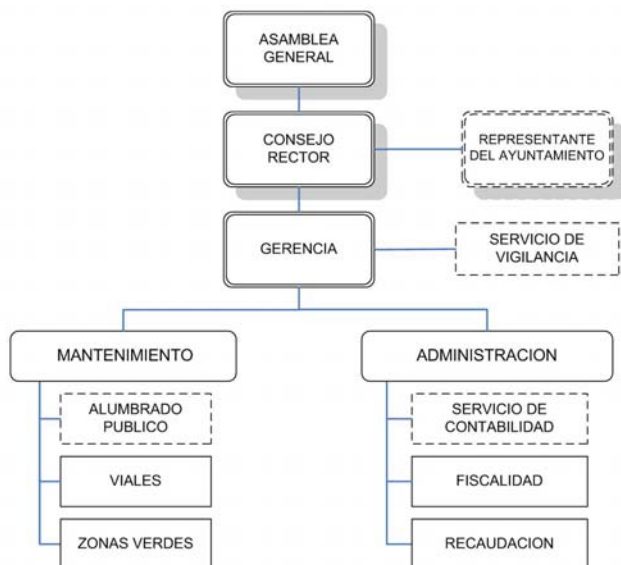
ASAMBLEA GENERAL

CONSEJO RECTOR

REPRESENTANTE DEL AYUNTAMIENTO

GERENCIA

SERVICIO DE VIGILANCIA

MANTENIMIENTO

ALUMBRADO PUBLICO

VIALES

ZONAS VERDES

ADMINISTRACION

SERVICIO DE CONTABILIDAD

FISCALIDAD

RECAUDACION